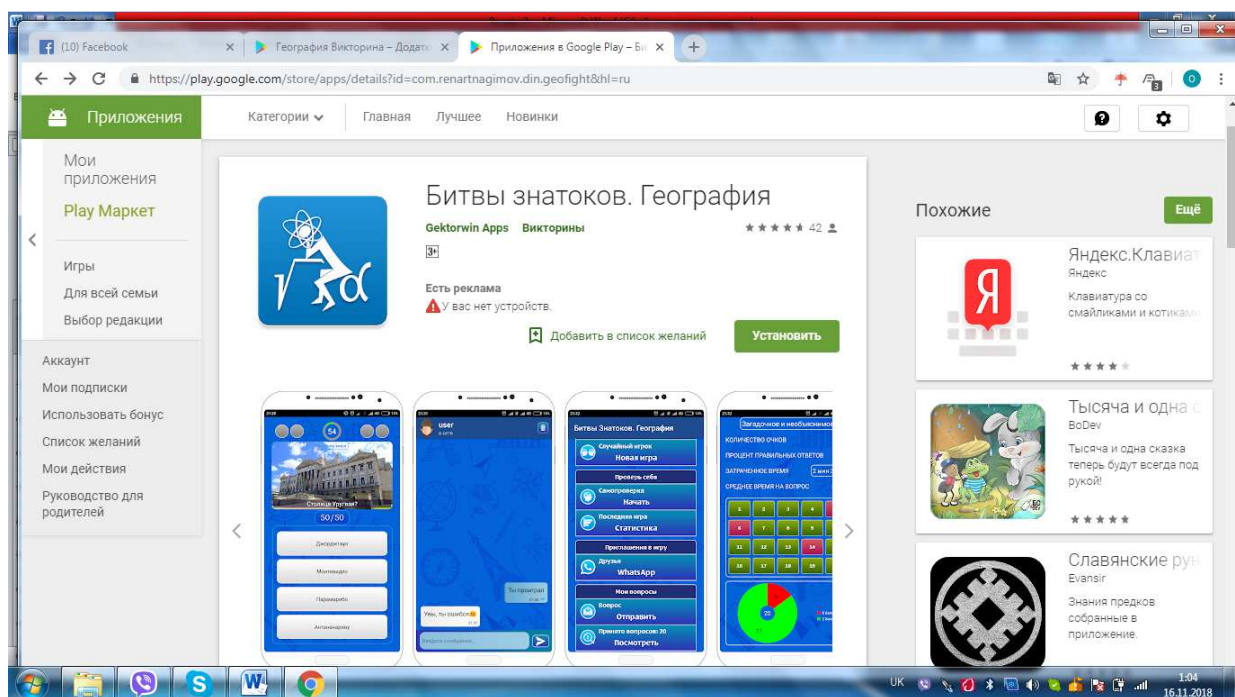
(10) Facebook
География Викторина – Додатк
Приложения в Google Play – Би
https://play.google.com/store/apps/details?id=com.renartnagimov.din.geofight&hl=ru

Приложения
Категории
Главная
Лучшее
Новинки

Мои приложения
Play Маркет
Игры
Для всей семьи
Выбор редакции
Аккаунт
Мои подписки
Использовать бонус
Список желаний
Мои действия
Руководство для родителей

Битвы знатоков. География
Gektorwin Apps Викторины
★★★★★ 42
3+
Есть реклама
У вас нет устройств.
Добавить в список желаний
Установить

Столица Уругвая?
50/50
Джорджтаун
Монтевидео
Парамарибо
Антананариву

user
Ты проиграл
Упс, ты ошибся
Введите сообщение

Битвы Знатоков. География
Случайный игрок
Новая игра
Проверь себя
Самопроверка
Начать
Последняя игра
Статистика
Приглашения в игру
Друзья
WhatsApp
Мои вопросы
Вопрос
Отправить
Примите вопросов: 30
Посмотреть

Загадочное и необъяснимое
КОЛИЧЕСТВО ОЧКОВ
ПРОЦЕНТ ПРАВИЛЬНЫХ ОТВЕТОВ
ЗАТРАЧЕННОЕ ВРЕМЯ
СРЕДНЕЕ ВРЕМЯ НА ВОПРОС

Похожие
Ещё
Яндекс.Клавиат
Яндекс
Клавиатура со смайликами и котикам
Тысяча и одна с
BoDev
Тысяча и одна сказка теперь будут всегда под рукой!
Славянские рун
Evansir
Знания предков собранные в приложение.

UK
1:04
16.11.2018